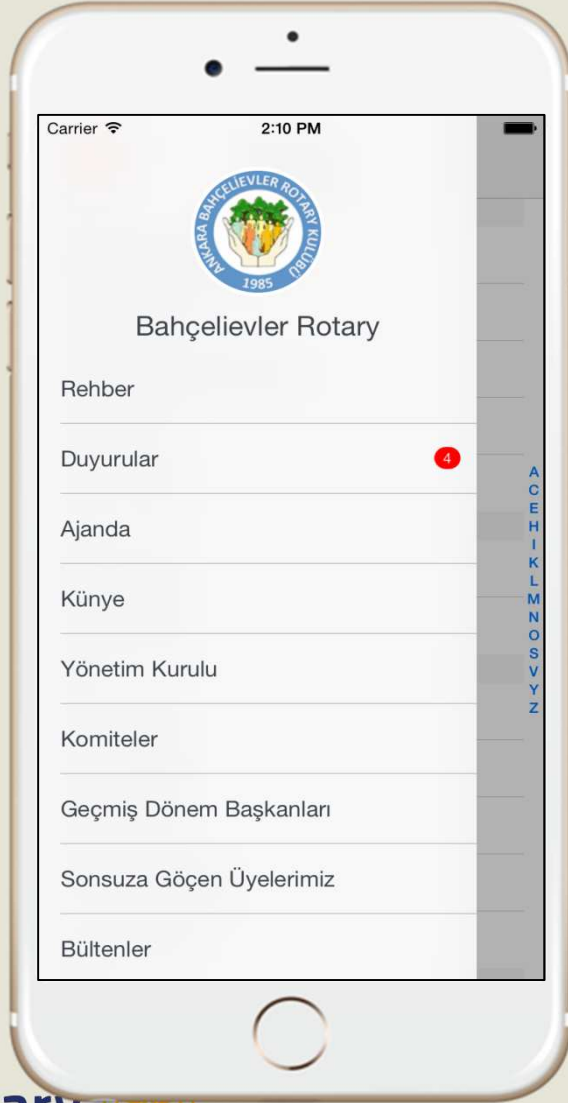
Carrier
2:10 PM

ANKARA BAHÇELIEVLER ROTARY KULÜBÜ
1985

Bahçelievler Rotary

Rehber

Duyurular 4

Ajanda

Künye

Yönetim Kurulu

Komiteler

Geçmiş Dönem Başkanları

Sonsuza Göçen Üyelerimiz

Bültenler

A
C
E
H
I
K
L
M
N
O
S
V
Y
Z